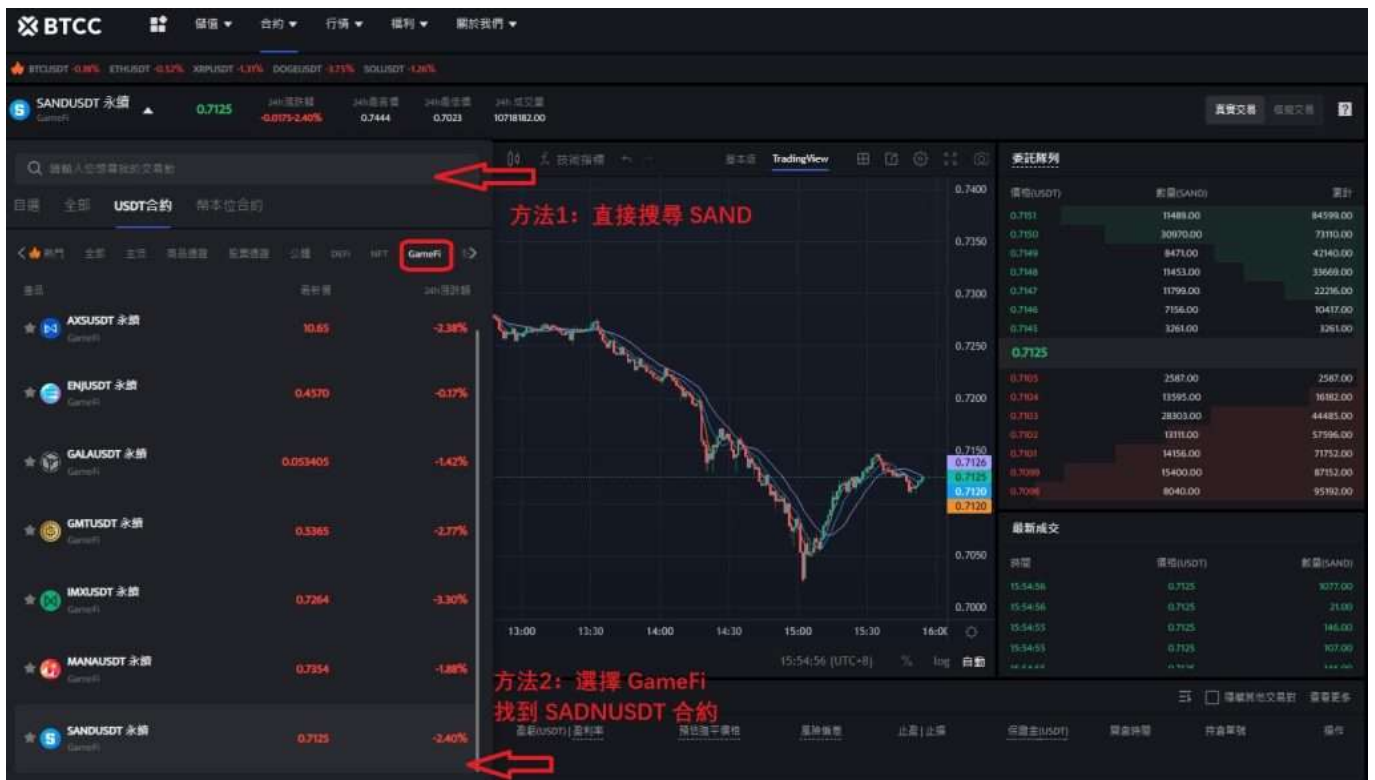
BTCC 儲值 ▾ 合約 ▾ 行情 ▾ 福利 ▾ 關於我們 ▾

BTCUSDT -0.86% ETHUSDT -0.52% XRPUSDT -1.31% DOGEUSDT -1.75% SOLUSDT -1.26%

SANDUSDT 永續 GameFi 0.7125 24h漲跌幅 -0.0175 -2.40% 24h最高價 0.7444 24h最低價 0.7023 24h成交量 10718182.00

真實交易 模擬交易

請輸入您想尋找的交易對

自選 全部 USDT合約 幣本位合約

方法1：直接搜尋 SAND

熱門 全部 主流 商品 股票 公鏈 DEFI NFT GameFi

品種 最新價 24h漲跌幅

| | | |
|---|---|---|
| AXSUSDT 永續 GameFi | 10.65 | -2.38% |
| ENJUSDT 永續 GameFi | 0.4570 | -0.17% |
| GALAUSDT 永續 GameFi | 0.053405 | -1.42% |
| GMTUSDT 永續 GameFi | 0.5365 | -2.77% |
| IMXUSDT 永續 GameFi | 0.7264 | -3.30% |
| MANAUSDT 永續 GameFi | 0.7354 | -1.88% |
| SANDUSDT 永續 GameFi | 0.7125 | -2.40% |

方法2：選擇 GameFi
找到 SADNUSDT 合約

技術指標 基本版 TradingView

0.7400 0.7350 0.7300 0.7250 0.7200 0.7150 0.7126 0.7125 0.7120 0.7120 0.7050 0.7000

13:00 13:30 14:00 14:30 15:00 15:30 16:00

15:54:56 (UTC+8) % log 自動

委託簿列

| 價格(USDT) | 數量(SAND) | 累計 |
|---|---|---|
| 0.7151 | 11489.00 | 84599.00 |
| 0.7150 | 30970.00 | 73110.00 |
| 0.7149 | 8471.00 | 42140.00 |
| 0.7148 | 11453.00 | 33669.00 |
| 0.7147 | 11799.00 | 22216.00 |
| 0.7146 | 7156.00 | 10417.00 |
| 0.7145 | 3261.00 | 3261.00 |
| 0.7125 | | |
| 0.7105 | 2587.00 | 2587.00 |
| 0.7104 | 13595.00 | 16182.00 |
| 0.7103 | 28303.00 | 44485.00 |
| 0.7102 | 13111.00 | 57596.00 |
| 0.7101 | 14156.00 | 71752.00 |
| 0.7099 | 15400.00 | 87152.00 |
| 0.7098 | 8040.00 | 95192.00 |

最新成交

| 時間 | 價格(USDT) | 數量(SAND) |
|---|---|---|
| 15:54:56 | 0.7125 | 1077.00 |
| 15:54:56 | 0.7125 | 21.00 |
| 15:54:55 | 0.7125 | 146.00 |
| 15:54:55 | 0.7125 | 107.00 |

隱藏其他交易對 查看更多

盈虧(USDT) | 盈利率 預估強平價格 風險係數 止盈 | 止損 保證金(USDT) 開倉時間 持倉單號 操作